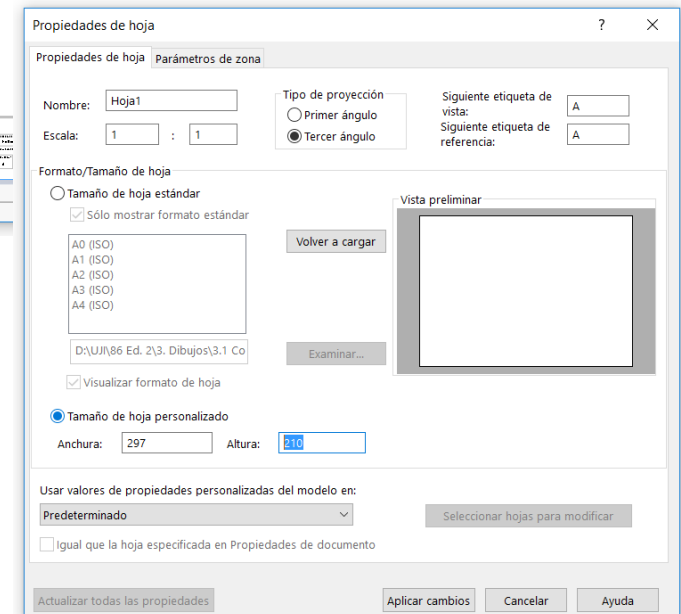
Propiedades de hoja ? ✕

Propiedades de hoja | Parámetros de zona

Nombre: Hoja1

Escala: 1 : 1

Tipo de proyección
Primer ángulo
Tercer ángulo

Siguiente etiqueta de vista: A
Siguiente etiqueta de referencia: A

Formato/Tamaño de hoja

Tamaño de hoja estándar
Sólo mostrar formato estándar

A0 (ISO)
A1 (ISO)
A2 (ISO)
A3 (ISO)
A4 (ISO)

Volver a cargar

D:\UJI\86 Ed. 2\3. Dibujos\3.1 Co

Examinar...

Visualizar formato de hoja

Vista preliminar

Tamaño de hoja personalizado

Anchura: 297 Altura: 210

Usar valores de propiedades personalizadas del modelo en:

Predeterminado

Seleccionar hojas para modificar

Igual que la hoja especificada en Propiedades de documento

Actualizar todas las propiedades

Aplicar cambios Cancelar Ayuda